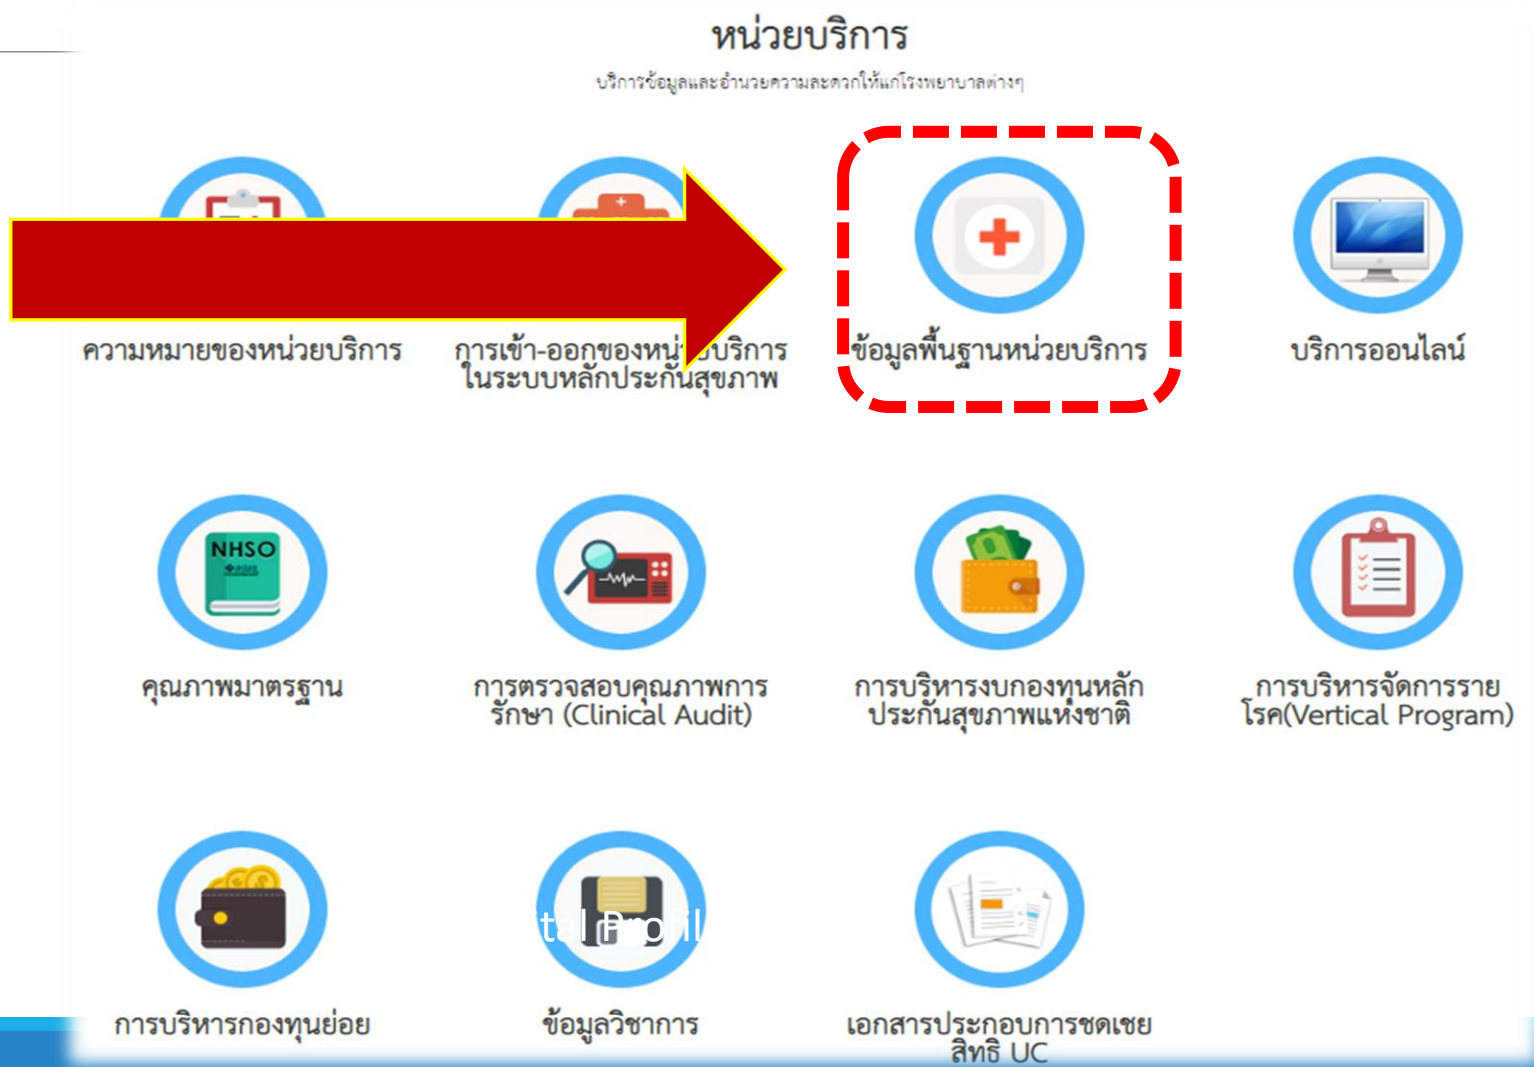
หน่วยบริการ

บริการข้อมูลและอำนวยความสะดวกให้แก่โรงพยาบาลต่างๆ

ความหมายของหน่วยบริการ

การเข้า-ออกของหน่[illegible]บริการ ในระบบหลักประกันสุขภาพ

ข้อมูลพื้นฐานหน่วยบริการ

บริการออนไลน์

NHSO

คุณภาพมาตรฐาน

การตรวจสอบคุณภาพการรักษา (Clinical Audit)

การบริหารงบกองทุนหลักประกันสุขภาพแห่งชาติ

การบริหารจัดการรายโรค(Vertical Program)

การบริหารกองทุนย่อย

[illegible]tal Profil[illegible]

ข้อมูลวิชาการ

เอกสารประกอบการชดเชยสิทธิ UC